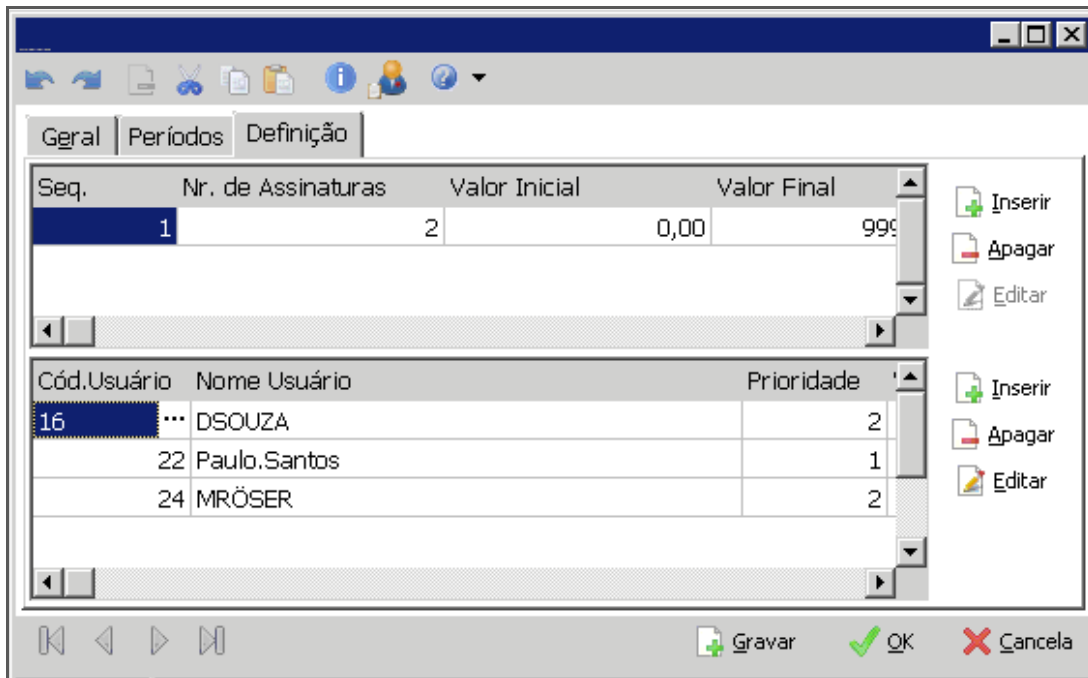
Geral | Períodos | Definição

| Seq. | Nr. de Assinaturas | Valor Inicial | Valor Final |
|---|---|---|---|
| 1 | 2 | 0,00 | 999 |

Inserir
Apagar
Editar

| Cód.Usuário | Nome Usuário | Prioridade |
|---|---|---|
| 16 ··· | DSOUZA | 2 |
| 22 | Paulo.Santos | 1 |
| 24 | MRÖSER | 2 |

Inserir
Apagar
Editar

Gravar
OK
Cancela